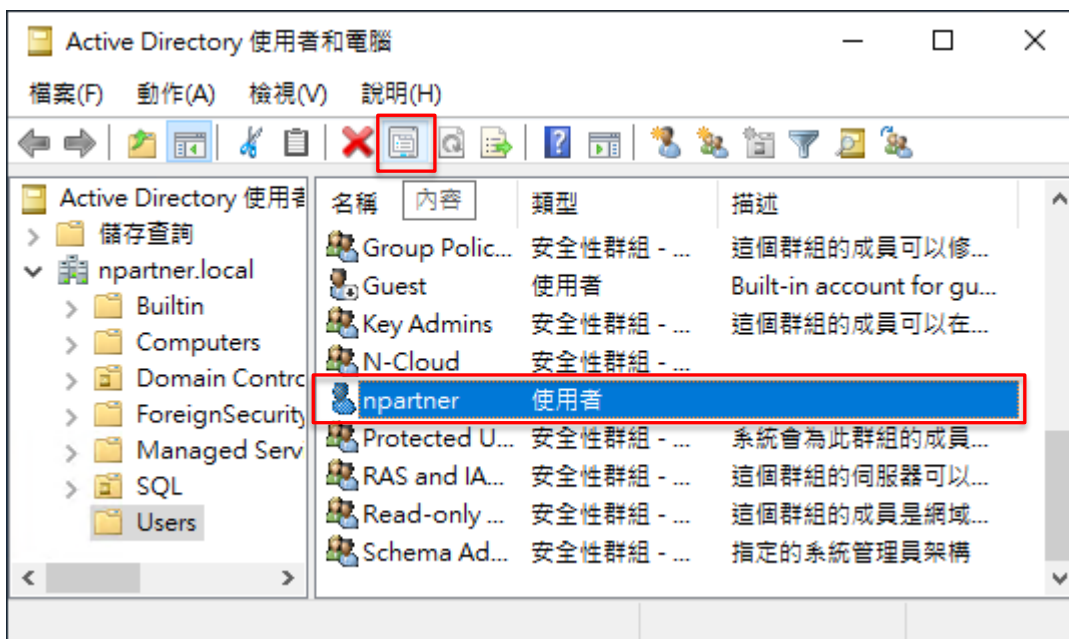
Active Directory 使用者和電腦

檔案(F) 動作(A) 檢視(V) 說明(H)

Active Directory 使用者
儲存查詢
npartner.local
Builtin
Computers
Domain Contrc
ForeignSecurity
Managed Serv
SQL
Users

| 名稱 | 類型 | 描述 |
|---|---|---|
| Group Polic... | 安全性群組 - ... | 這個群組的成員可以修... |
| Guest | 使用者 | Built-in account for gu... |
| Key Admins | 安全性群組 - ... | 這個群組的成員可以在... |
| N-Cloud | 安全性群組 - ... | |
| npartner | 使用者 | |
| Protected U... | 安全性群組 - ... | 系統會為此群組的成員... |
| RAS and IA... | 安全性群組 - ... | 這個群組的伺服器可以... |
| Read-only ... | 安全性群組 - ... | 這個群組的成員是網域... |
| Schema Ad... | 安全性群組 - ... | 指定的系統管理員架構 |

內容